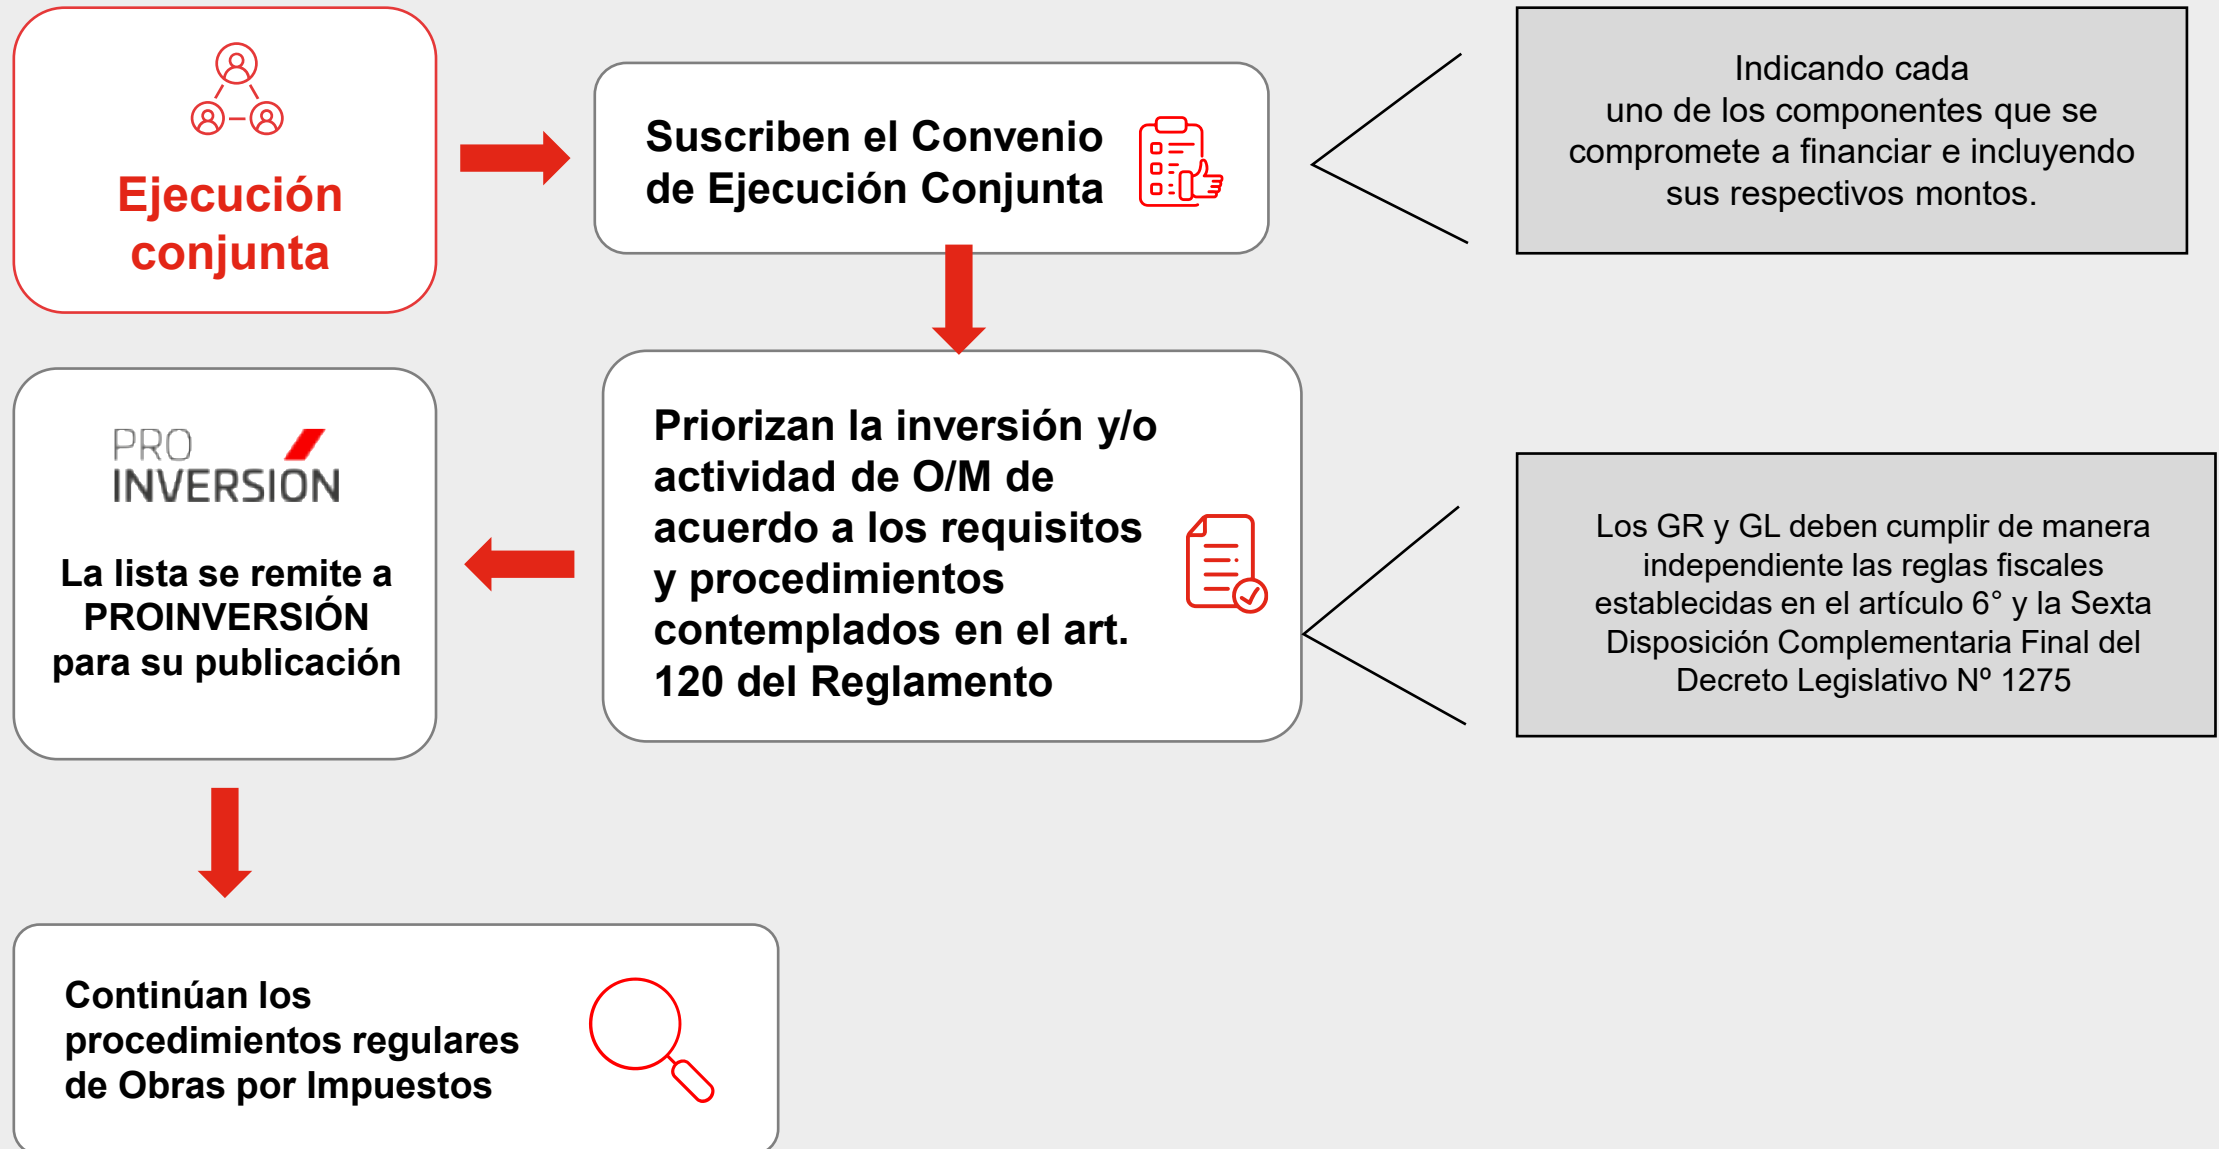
Ejecución conjunta

Suscriben el Convenio de Ejecución Conjunta

Indicando cada uno de los componentes que se compromete a financiar e incluyendo sus respectivos montos.

PRO INVERSIÓN

La lista se remite a PROINVERSIÓN para su publicación

Priorizan la inversión y/o actividad de O/M de acuerdo a los requisitos y procedimientos contemplados en el art. 120 del Reglamento

Los GR y GL deben cumplir de manera independiente las reglas fiscales establecidas en el artículo 6° y la Sexta Disposición Complementaria Final del Decreto Legislativo Nº 1275

Continúan los procedimientos regulares de Obras por Impuestos